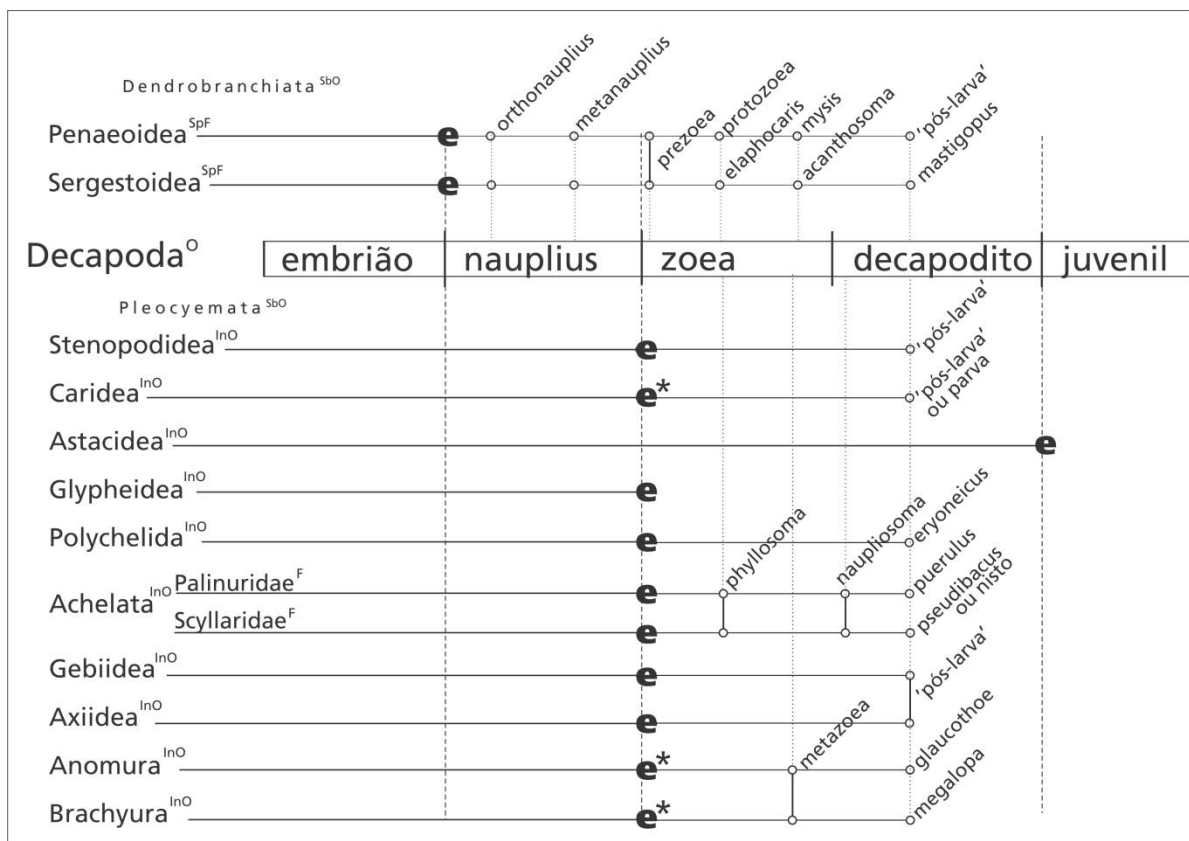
Dendrobranchiata$^{SbO}$

Penaeoidea$^{SpF}$ e orthonauplius metanauplius prezoea protozoea mysis 'pós-larva'

Sergestoidea$^{SpF}$ e elaphocaris acanthosoma mastigopus

Decapoda$^{O}$

| embrião | nauplius | zoea | decapodito | juvenil |
|---|---|---|---|---|

Pleocyemata$^{SbO}$

Stenopodidea$^{InO}$ e 'pós-larva'

Caridea$^{InO}$ e* 'pós-larva' ou parva

Astacidea$^{InO}$ e

Glypheidea$^{InO}$ e

Polychelida$^{InO}$ e eryoneicus

Achelata$^{InO}$ Palinuridae$^{F}$ e phyllosoma nauplisoma puerulus

Scyllaridae$^{F}$ e pseudibacus ou nisto

Gebiidea$^{InO}$ e 'pós-larva'

Axiidea$^{InO}$ e

Anomura$^{InO}$ e* metazoea glaucothoe

Brachyura$^{InO}$ e* megalopa